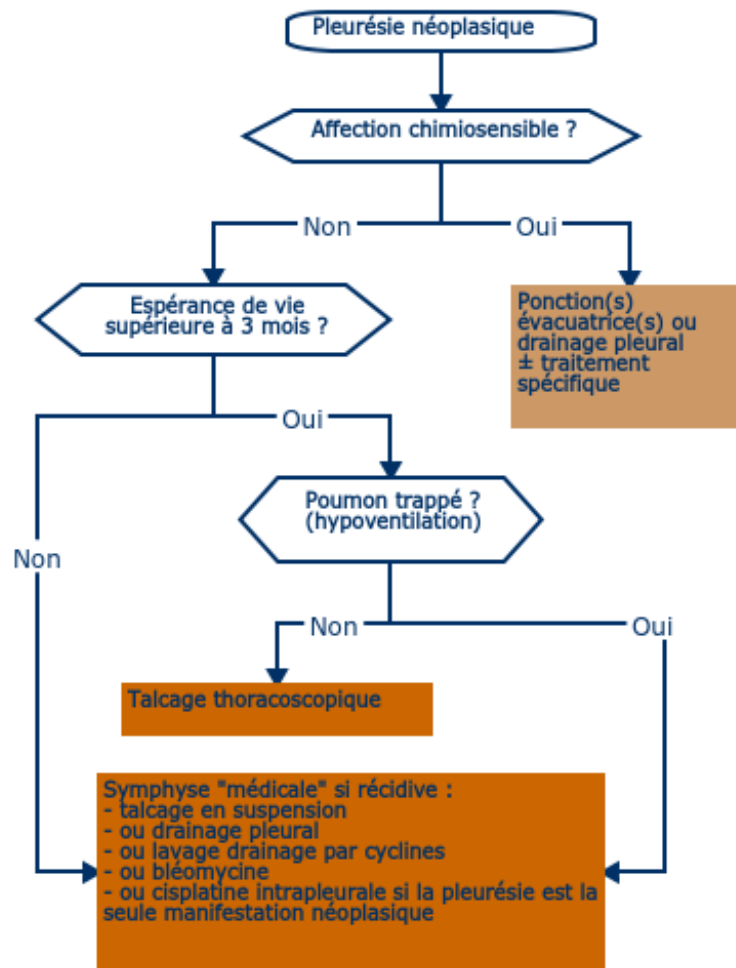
Pleurésie néoplasique

Affection chimiosensible ?

Non

Oui

Espérance de vie supérieure à 3 mois ?

Ponction(s) évacuatrice(s) ou drainage pleural ± traitement spécifique

Oui

Poumon trappé ? (hypoventilation)

Non

Non

Oui

Talcage thoracoscopique

Symphyse "médicale" si récidive :
- talcage en suspension
- ou drainage pleural
- ou lavage drainage par cyclines
- ou bléomycine
- ou cisplatine intrapleurale si la pleurésie est la seule manifestation néoplasique